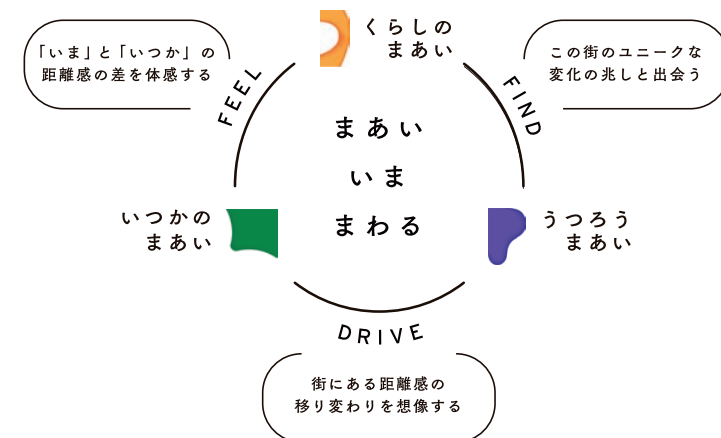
「いま」と「いつか」の
距離感の差を体感する

くらしの
まあい

この街のユニークな
変化の兆しと出会う

FEEL

FIND

まあい
いま
まわる

いつかの
まあい

うつろう
まあい

DRIVE

街にある距離感の
移り変わりを想像する